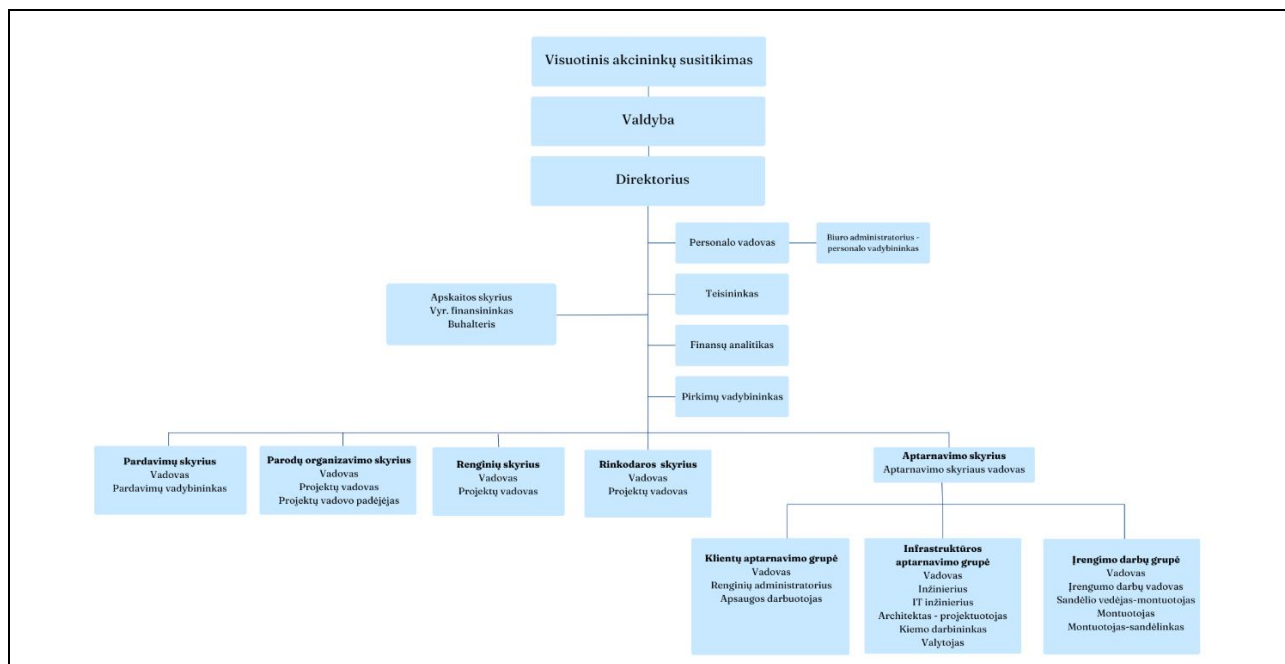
Visuotinis akcininkų susitikimas

Valdyba

Direktorius

Personalo vadovas

Biuro administratorius - personalo vadybininkas

Apskaitos skyrius
Vyr. finansininkas
Buhalteris

Teisininkas

Finansų analitikas

Pirkimų vadybininkas

Pardavimų skyrius
Vadovas
Pardavimų vadybininkas

Parodų organizavimo skyrius
Vadovas
Projektų vadovas
Projektų vadovo padėjėjas

Renginių skyrius
Vadovas
Projektų vadovas

Rinkodaros skyrius
Vadovas
Projektų vadovas

Aptarnavimo skyrius
Aptarnavimo skyriaus vadovas

Klientų aptarnavimo grupė
Vadovas
Renginių administratorius
Apsaugos darbuotojas

Infrastruktūros aptarnavimo grupė
Vadovas
Inžinierius
IT inžinierius
Architektas - projektuotojas
Kiemo darbininkas
Valytojas

Įrengimo darbų grupė
Vadovas
Įrengumo darbų vadovas
Sandėlio vedėjas-montuotojas
Montuotojas
Montuotojas-sandėlinkas